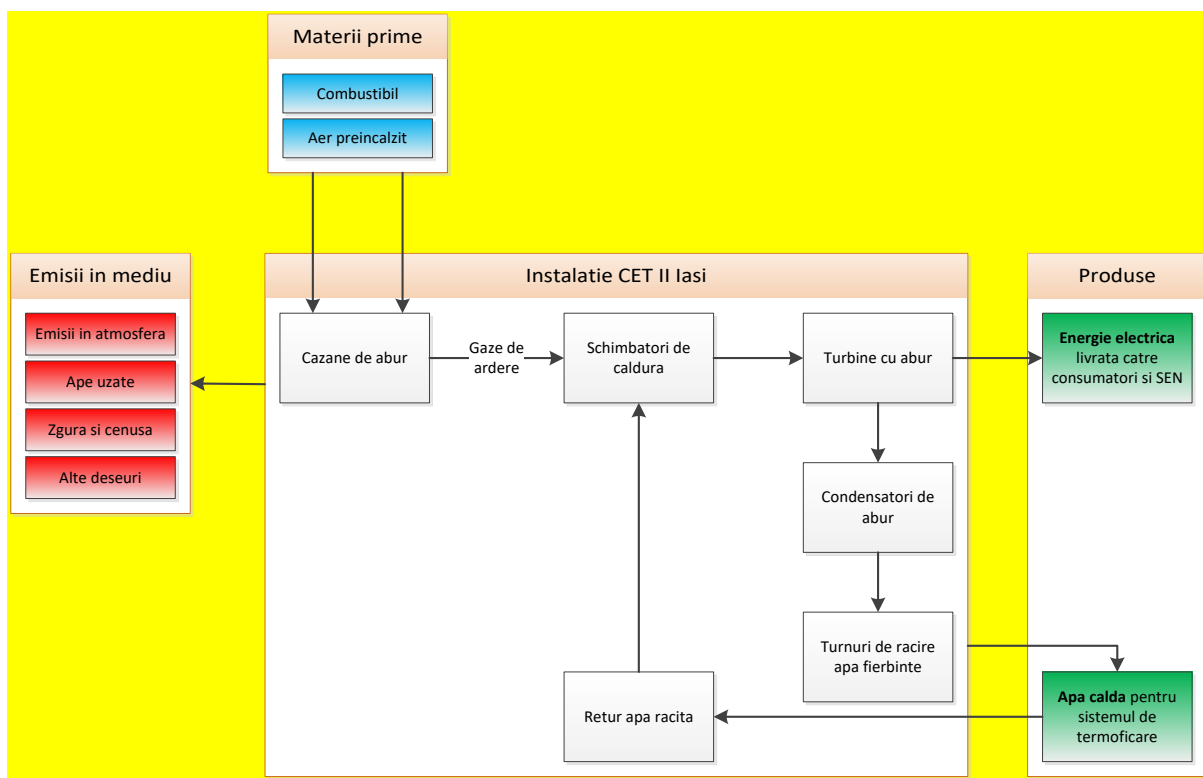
Materii prime

Combustibil

Aer preincalzit

Emisii in mediu

Emisii in atmosfera

Ape uzate

Zgura si cenusa

Alte deseuri

Instalatie CET II Iasi

Cazane de abur

Gaze de ardere

Schimbatori de caldura

Turbine cu abur

Condensatori de abur

Turnuri de racire apa fierbinte

Retur apa racita

Produse

Energie electrica livrata catre consumatori si SEN

Apa calda pentru sistemul de termoficare